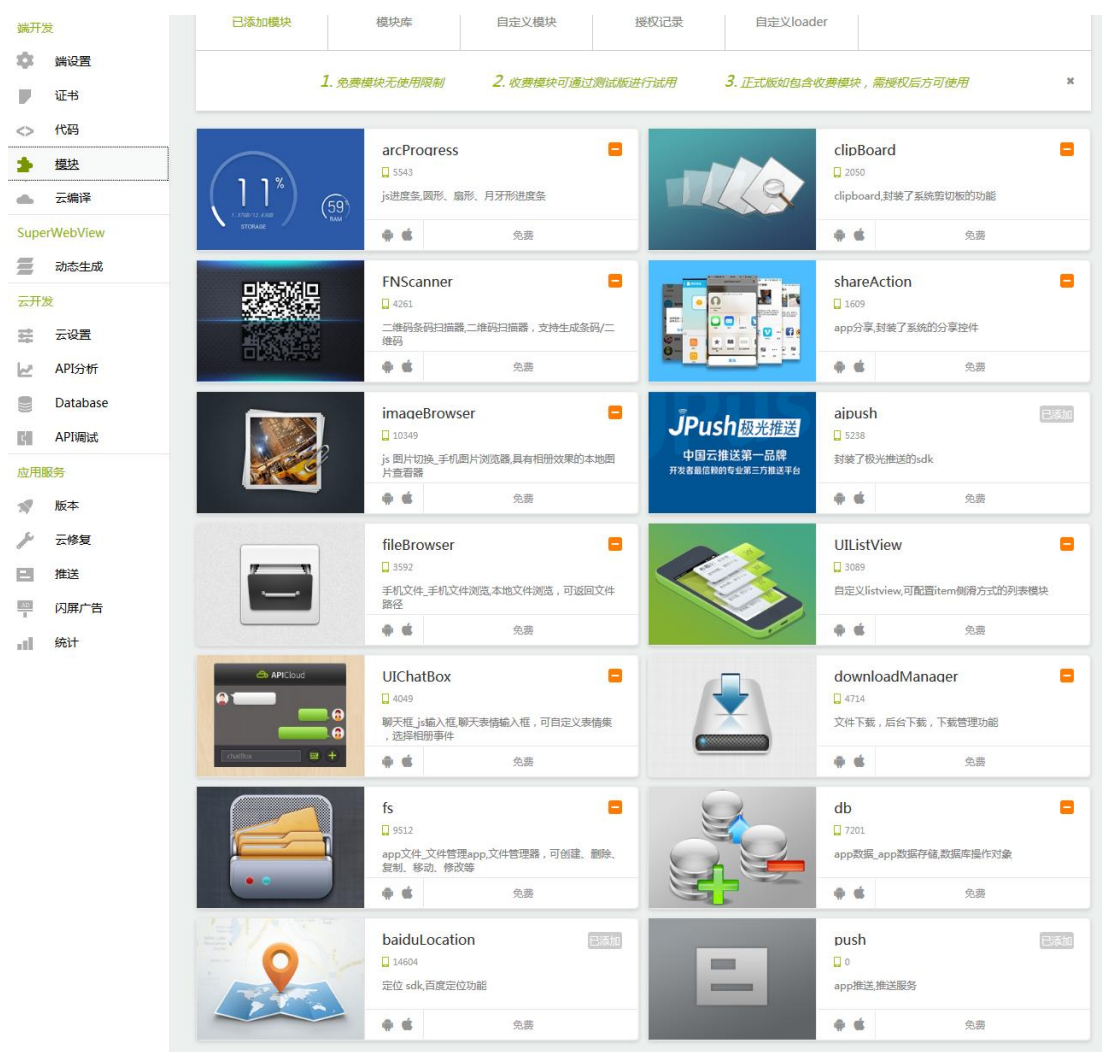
端开发
端设置
证书
代码
模块
云编译
SuperWebView
动态生成
云开发
云设置
API分析
Database
API调试
应用服务
版本
云修复
推送
闪屏广告
统计

已添加模块 | 模块库 | 自定义模块 | 授权记录 | 自定义loader

1. 免费模块无使用限制 2. 收费模块可通过测试版进行试用 3. 正式版如包含收费模块，需授权后方可使用

11% 59 RAM STORAGE
arcProgress
5543
js进度条,圆形、扇形、月牙形进度条
免费

clipBoard
2050
clipboard,封装了系统剪切板的功能
免费

FNScanner
4261
二维码条码扫描器,二维码扫描器，支持生成条码/二维码
免费

shareAction
1609
app分享,封装了系统的分享控件
免费

imageBrowser
10349
js 图片切换_手机图片浏览器,具有相册效果的本地图片查看器
免费

JPush 极光推送
中国云推送第一品牌
开发者最信赖的专业第三方推送平台
ajpush
已添加
5238
封装了极光推送的sdk
免费

fileBrowser
3592
手机文件_手机文件浏览,本地文件浏览，可返回文件路径
免费

UIListView
3089
自定义listview,可配置item侧滑方式的列表模块
免费

APICloud
chatBox
UIChatBox
4049
聊天框_js输入框,聊天表情输入框，可自定义表情集，选择相册事件
免费

downloadManager
4714
文件下载，后台下载，下载管理功能
免费

fs
9512
app文件_文件管理app,文件管理器，可创建、删除、复制、移动、修改等
免费

db
7201
app数据_app数据存储,数据库操作对象
免费

baiduLocation
已添加
14604
定位 sdk,百度定位功能
免费

push
已添加
0
app推送,推送服务
免费